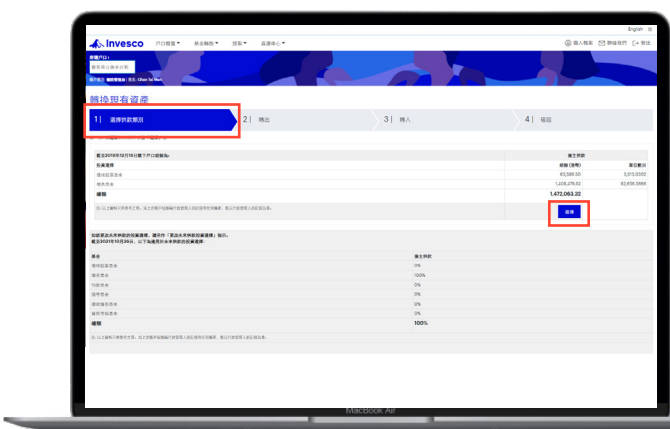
English

Invesco 戶口概覽 基金輪換 提取 資源中心

個人檔案 聯絡我們 登出

轉換現有資產

1| 選擇供款類別 2| 轉出 3| 轉入 4| 確認

僱主供款

總額 (港幣) 單位數目

83,586.50 5,513.0302

1,408,476.62 82,656.5666

總額 1,472,063.22

選擇

基金 僱主供款

0%

100%

0%

0%

0%

0%

總額 100%

MacBook Air